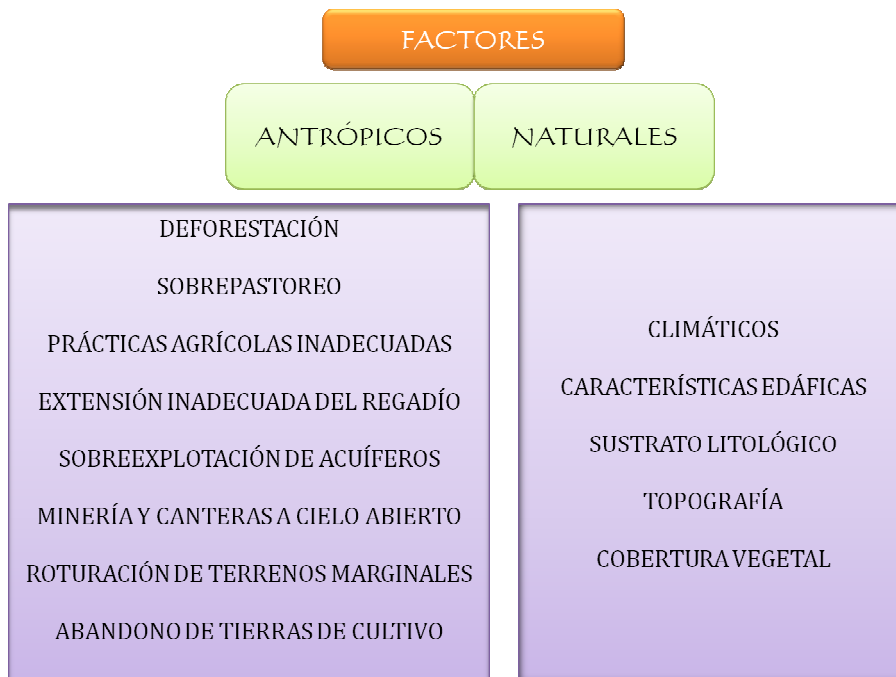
FACTORES

ANTRÓPICOS

NATURALES

DEFORESTACIÓN

SOBREPASTOREO

PRÁCTICAS AGRÍCOLAS INADECUADAS

EXTENSIÓN INADECUADA DEL REGADÍO

SOBREEXPLOTACIÓN DE ACUÍFEROS

MINERÍA Y CANTERAS A CIELO ABIERTO

ROTURACIÓN DE TERRENOS MARGINALES

ABANDONO DE TIERRAS DE CULTIVO

CLIMÁTICOS

CARACTERÍSTICAS EDÁFICAS

SUSTRATO LITOLÓGICO

TOPOGRAFÍA

COBERTURA VEGETAL